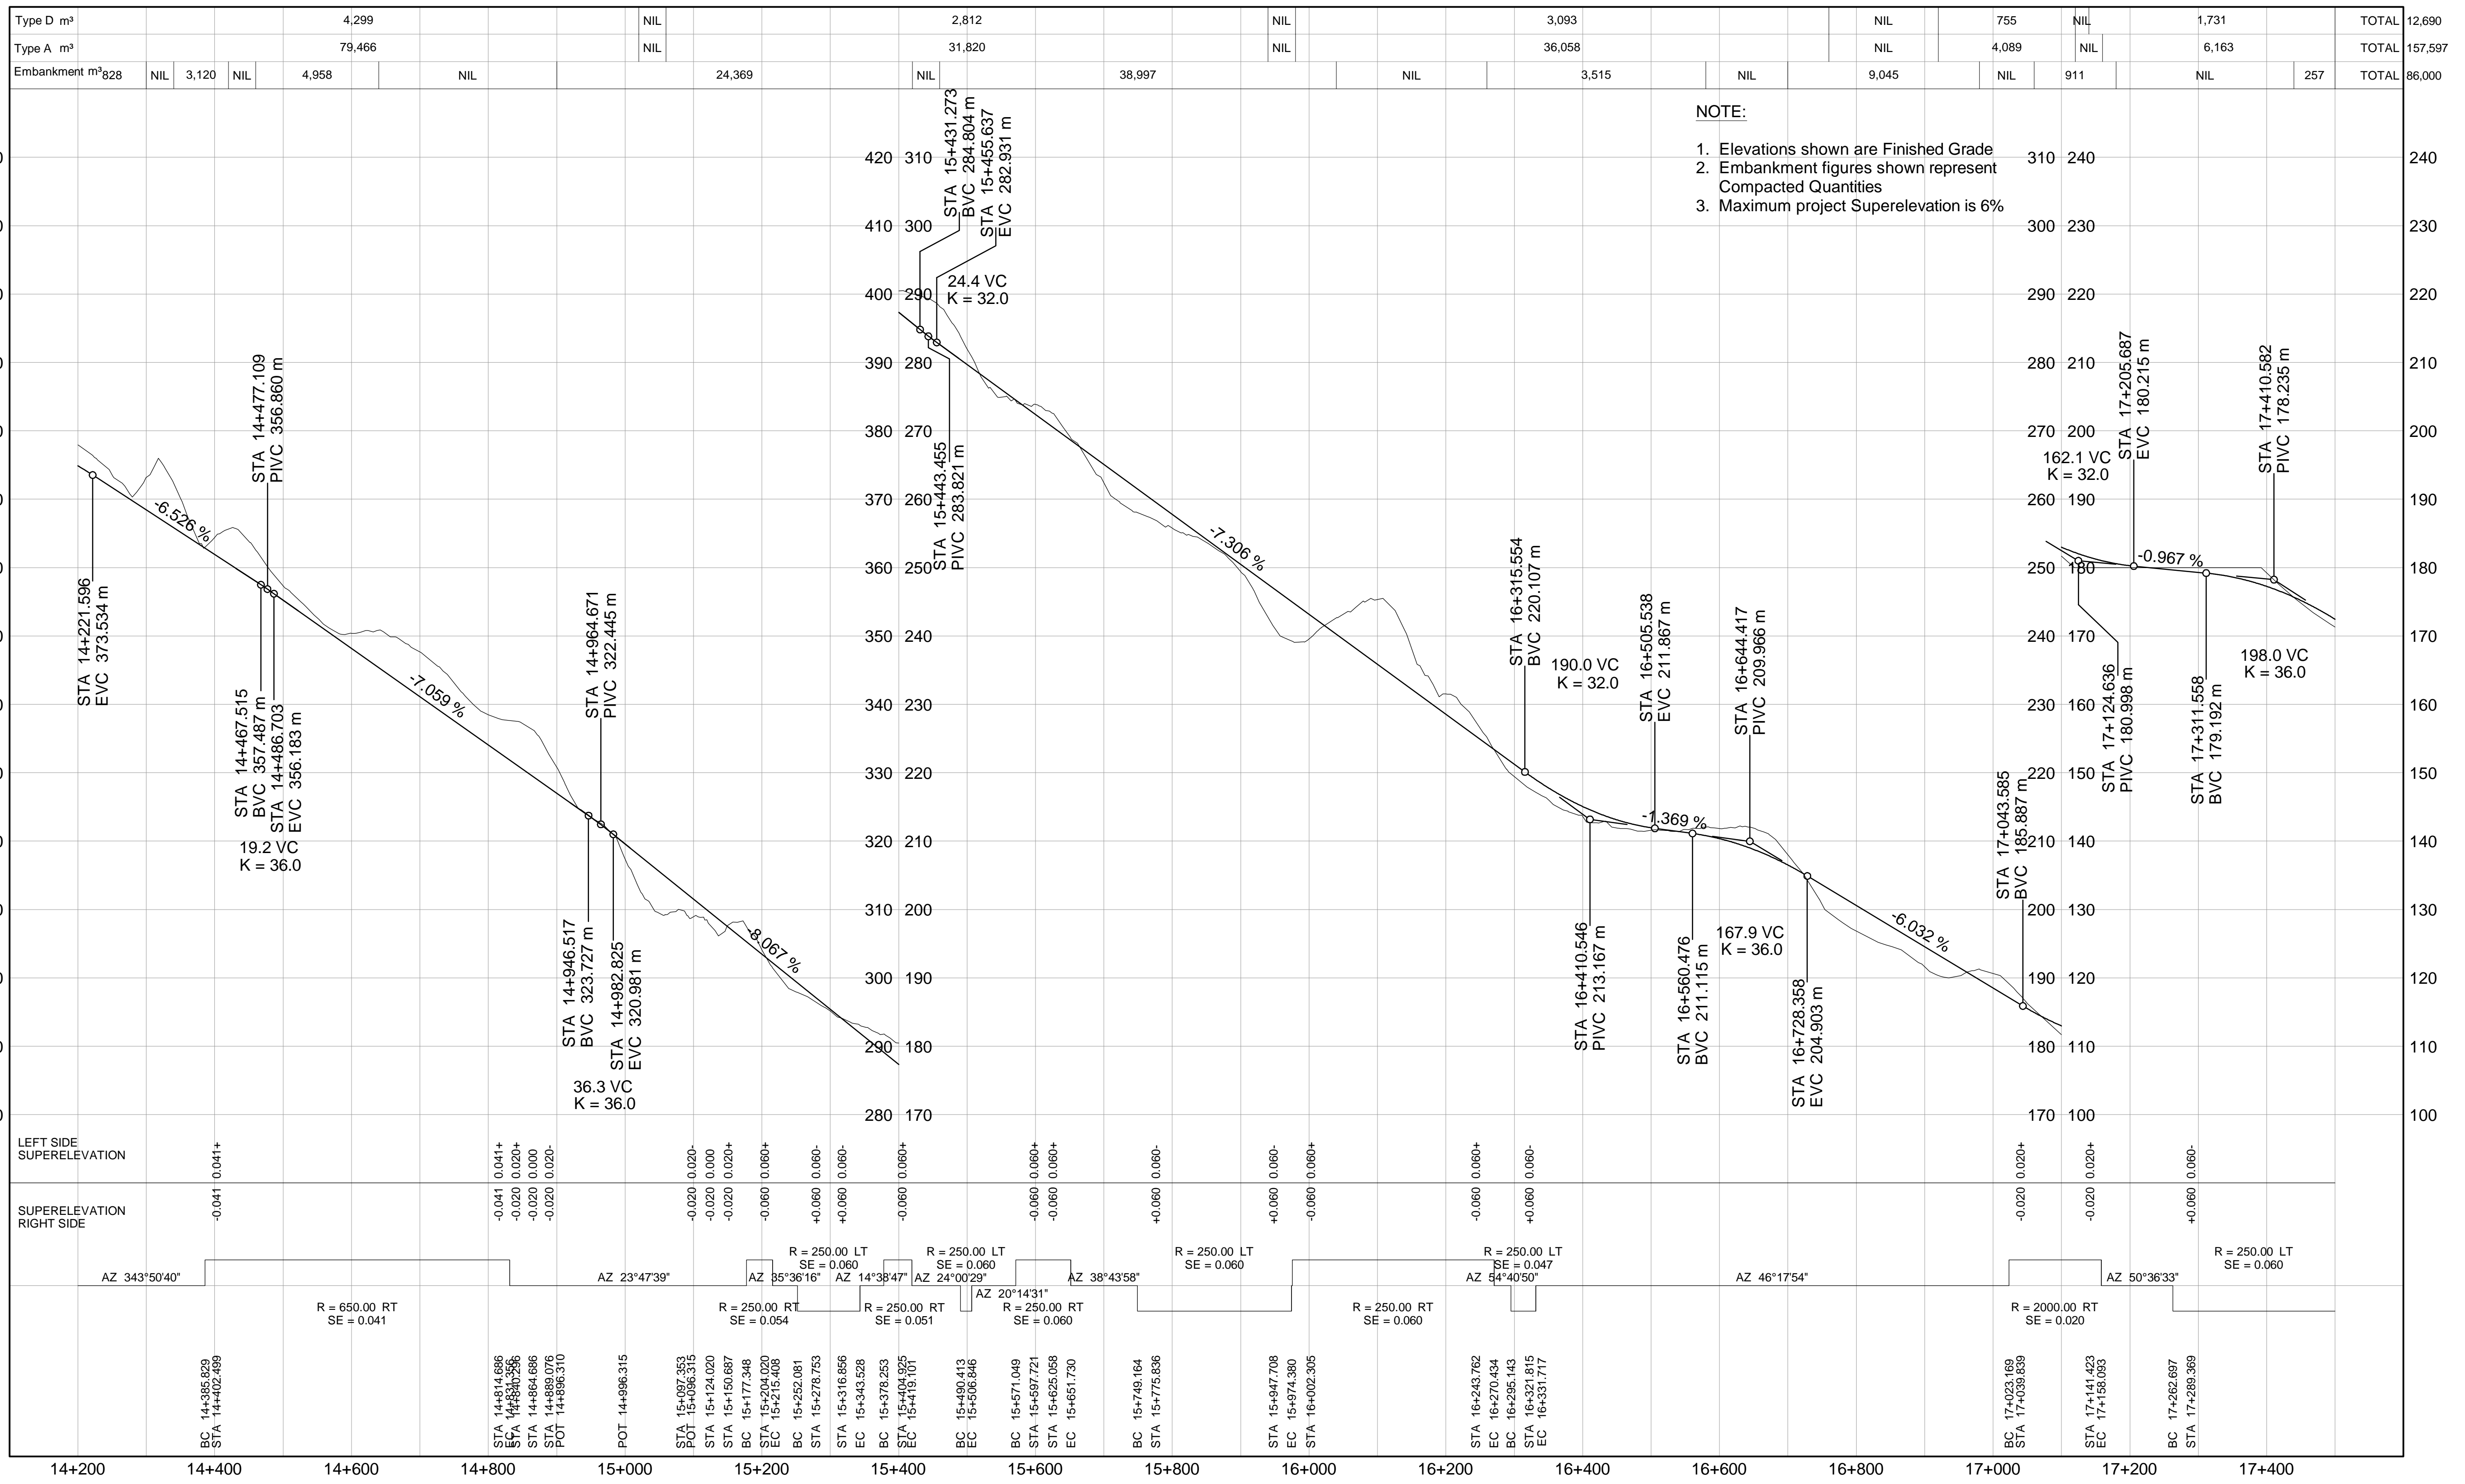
| Type D m³ | 4,299 | NIL | 2,812 | NIL | 3,093 | NIL | 755 | NIL | 1,731 | TOTAL | 12,690 |
|---|---|---|---|---|---|---|---|---|---|---|---|
| Type A m³ | 79,466 | NIL | 31,820 | NIL | 36,058 | NIL | 4,089 | NIL | 6,163 | TOTAL | 157,597 |

| Embankment m³ 828 | NIL | 3,120 | NIL | 4,958 | NIL | 24,369 | NIL | 38,997 | NIL | 3,515 | NIL | 9,045 | NIL | 911 | NIL | 257 | TOTAL | 86,000 |
|---|---|---|---|---|---|---|---|---|---|---|---|---|---|---|---|---|---|---|

NOTE:

1. Elevations shown are Finished Grade
2. Embankment figures shown represent Compacted Quantities
3. Maximum project Superelevation is 6%

STA 14+221.596 EVC 373.534 m
-6.526 %
STA 14+477.109 PIVC 356.860 m
STA 14+467.515 BVC 357.487 m
STA 14+486.703 EVC 356.183 m
19.2 VC K = 36.0
-7.059 %
STA 14+964.671 PIVC 322.445 m
STA 14+946.517 BVC 323.727 m
STA 14+982.825 EVC 320.981 m
36.3 VC K = 36.0
-8.067 %
STA 15+431.273 BVC 284.804 m
STA 15+455.637 EVC 282.931 m
24.4 VC K = 32.0
STA 15+443.455 PIVC 283.821 m
-7.306 %
STA 16+315.554 BVC 220.107 m
190.0 VC K = 32.0
STA 16+505.538 EVC 211.867 m
STA 16+644.417 PIVC 209.966 m
-1.369 %
STA 16+410.546 PIVC 213.167 m
STA 16+560.476 BVC 211.115 m
167.9 VC K = 36.0
STA 16+728.358 EVC 204.903 m
-6.032 %
STA 17+043.585 BVC 185.887 m
162.1 VC K = 32.0
STA 17+205.687 EVC 180.215 m
-0.967 %
STA 17+410.582 PIVC 178.235 m
STA 17+124.636 PIVC 180.998 m
STA 17+311.558 BVC 179.192 m
198.0 VC K = 36.0

420 310 410 300 400 290 390 280 380 270 370 260 360 250 350 240 340 230 330 220 320 210 310 200 300 190 290 180 280 170
310 240 300 230 290 220 280 210 270 200 260 190 250 180 240 170 230 160 220 150 210 140 200 130 190 120 180 110 170 100
240 230 220 210 200 190 180 170 160 150 140 130 120 110 100

LEFT SIDE SUPERELEVATION
0.041+ 0.041+ 0.020+ 0.000 0.020- 0.020- 0.000 0.020+ 0.060+ 0.060- 0.060- 0.060+ 0.060+ 0.060+ 0.060- 0.060- 0.060+ 0.060+ 0.060- 0.020+ 0.020+ 0.060-

SUPERELEVATION RIGHT SIDE
-0.041 -0.041 -0.020 -0.020 -0.020 -0.020 -0.020 -0.020 -0.060 +0.060 +0.060 -0.060 -0.060 -0.060 +0.060 +0.060 -0.060 -0.060 +0.060 -0.020 -0.020 +0.060

AZ 343°50'40"
R = 650.00 RT SE = 0.041
AZ 23°47'39"
R = 250.00 RT SE = 0.054
AZ 35°36'16"
R = 250.00 LT SE = 0.060
AZ 14°38'47"
R = 250.00 RT SE = 0.051
AZ 24°00'29"
R = 250.00 LT SE = 0.060
AZ 20°14'31"
R = 250.00 RT SE = 0.060
AZ 38°43'58"
R = 250.00 LT SE = 0.060
R = 250.00 RT SE = 0.060
R = 250.00 LT SE = 0.047
AZ 54°40'50"
AZ 46°17'54"
R = 2000.00 RT SE = 0.020
AZ 50°36'33"
R = 250.00 LT SE = 0.060

BC 14+385.829
STA 14+402.499
STA 14+814.686
STA 14+831.356
STA 14+864.686
POT 14+889.076
POT 14+896.310
POT 14+996.315
STA 15+097.353
POT 15+096.315
STA 15+124.020
STA 15+150.687
BC 15+177.348
STA 15+204.020
EC 15+215.408
BC 15+252.081
STA 15+278.753
STA 15+316.856
EC 15+343.528
BC 15+378.253
STA 15+404.925
EC 15+419.101
BC 15+490.413
EC 15+506.846
BC 15+571.049
STA 15+597.721
STA 15+625.058
EC 15+651.730
BC 15+749.164
STA 15+775.836
STA 15+947.708
EC 15+974.380
STA 16+002.305
STA 16+243.762
EC 16+270.434
BC 16+295.143
STA 16+321.815
EC 16+331.717
BC 17+023.169
STA 17+039.839
STA 17+141.423
EC 17+158.093
BC 17+262.697
STA 17+289.369

14+200 14+400 14+600 14+800 15+000 15+200 15+400 15+600 15+800 16+000 16+200 16+400 16+600 16+800 17+000 17+200 17+400